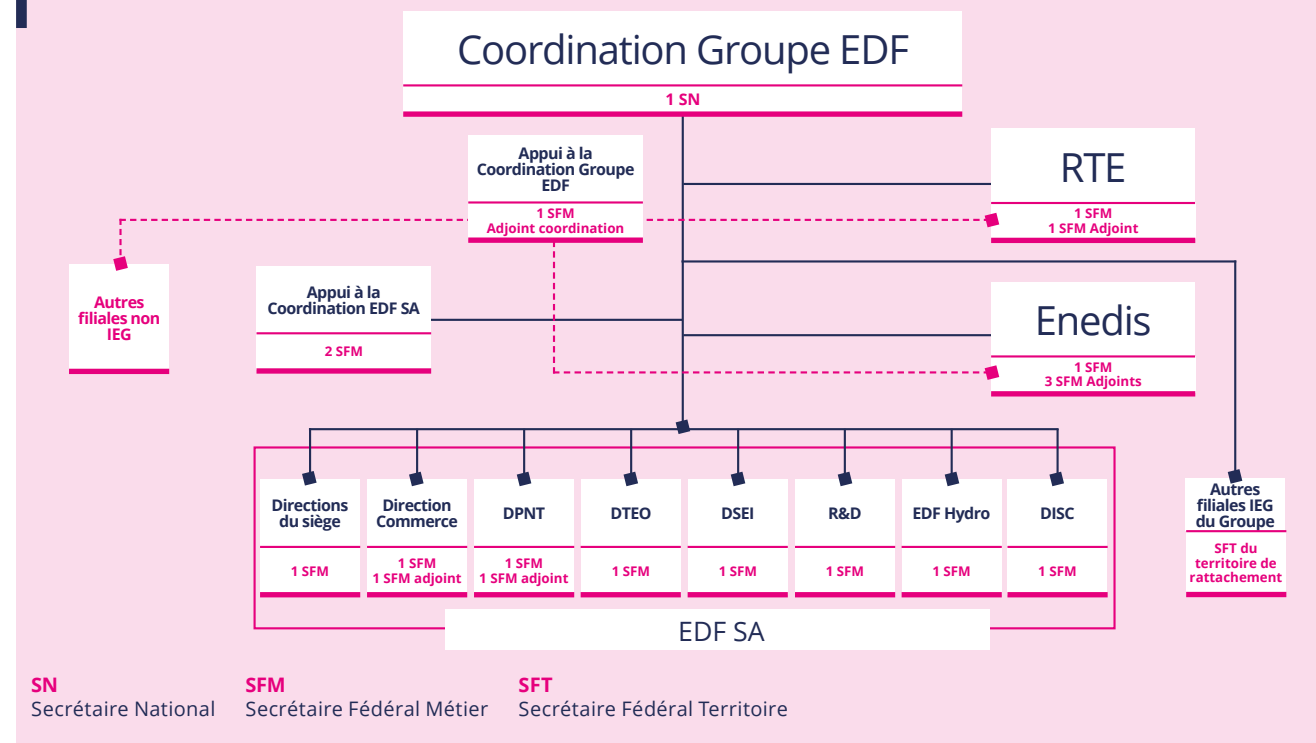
Coordination Groupe EDF

1 SN

Appui à la Coordination Groupe EDF

1 SFM
Adjoint coordination

RTE

1 SFM
1 SFM Adjoint

Autres filiales non IEG

Appui à la Coordination EDF SA

2 SFM

Enedis

1 SFM
3 SFM Adjoints

Directions du siège

1 SFM

Direction Commerce

1 SFM
1 SFM adjoint

DPNT

1 SFM
1 SFM adjoint

DTEO

1 SFM

DSEI

1 SFM

R&D

1 SFM

EDF Hydro

1 SFM

DISC

1 SFM

Autres filiales IEG du Groupe

SFT du territoire de rattachement

EDF SA

SN
Secrétaire National

SFM
Secrétaire Fédéral Métier

SFT
Secrétaire Fédéral Territoire